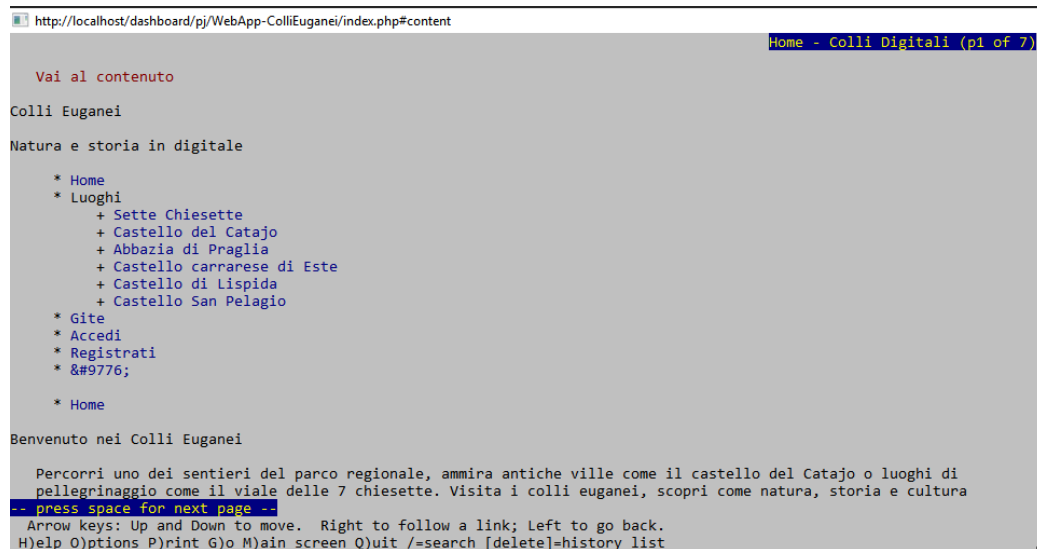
http://localhost/dashboard/pj/WebApp-ColliEuganei/index.php#content

Home - Colli Digitali (p1 of 7)

Vai al contenuto

Colli Euganei

Natura e storia in digitale

* Home
* Luoghi
+ Sette Chiesette
+ Castello del Catajo
+ Abbazia di Praglia
+ Castello carrarese di Este
+ Castello di Lispida
+ Castello San Pelagio
* Gite
* Accedi
* Registrati
* &#9776;

* Home

Benvenuto nei Colli Euganei

Percorri uno dei sentieri del parco regionale, ammira antiche ville come il castello del Catajo o luoghi di pellegrinaggio come il viale delle 7 chiesette. Visita i colli euganei, scopri come natura, storia e cultura

-- press space for next page --
Arrow keys: Up and Down to move. Right to follow a link; Left to go back.
H)elp O)ptions P)rint G)o M)ain screen Q)uit /=search [delete]=history list